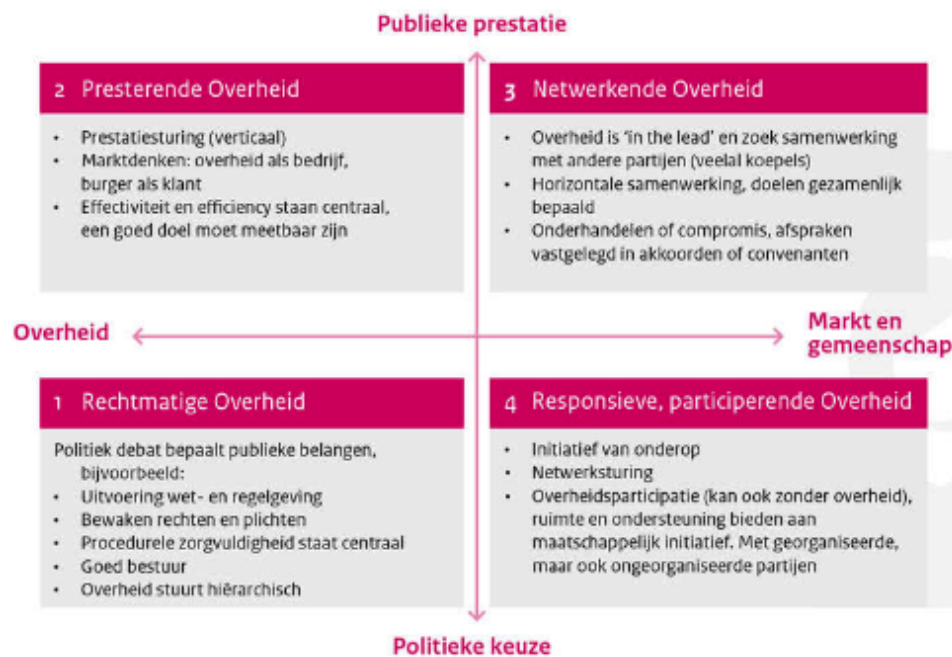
Publieke prestatie

2 Presterende Overheid

- Prestatiesturing (verticaal)
- Marktdenken: overheid als bedrijf, burger als klant
- Effectiviteit en efficiency staan centraal, een goed doel moet meetbaar zijn

3 Netwerkende Overheid

- Overheid is 'in the lead' en zoek samenwerking met andere partijen (veelal koepels)
- Horizontale samenwerking, doelen gezamenlijk bepaald
- Onderhandelen of compromis, afspraken vastgelegd in akkoorden of convenanten

Overheid

Markt en gemeenschap

1 Rechtmatige Overheid

Politiek debat bepaalt publieke belangen, bijvoorbeeld:
- Uitvoering wet- en regelgeving
- Bewaken rechten en plichten
- Procedurele zorgvuldigheid staat centraal
- Goed bestuur
- Overheid stuurt hiërarchisch

4 Responsieve, participerende Overheid

- Initiatief van onderop
- Netwerksturing
- Overheidsparticipatie (kan ook zonder overheid), ruimte en ondersteuning bieden aan maatschappelijk initiatief. Met georganiseerde, maar ook ongeorganiseerde partijen

Politieke keuze